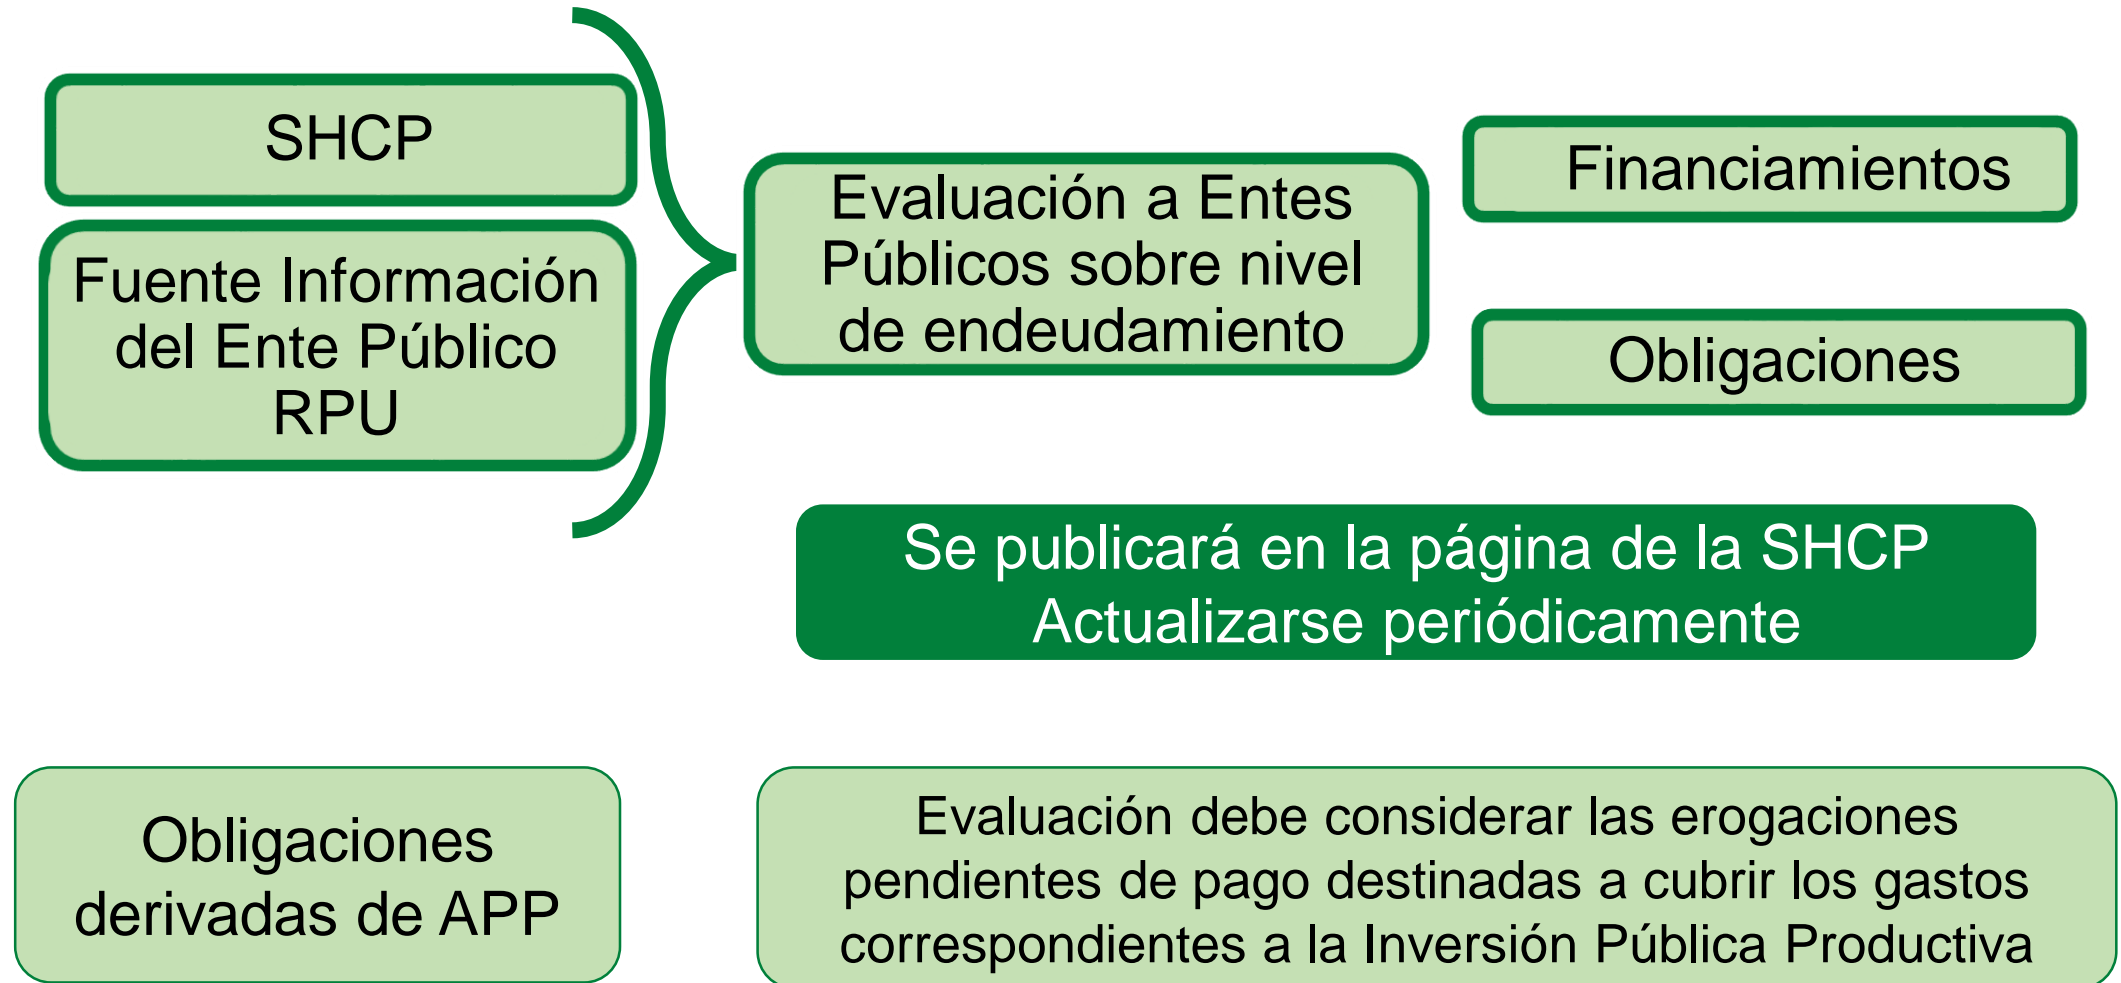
SHCP

Fuente Información del Ente Público RPU

Evaluación a Entes Públicos sobre nivel de endeudamiento

Financiamientos

Obligaciones

Se publicará en la página de la SHCP
Actualizarse periódicamente

Obligaciones derivadas de APP

Evaluación debe considerar las erogaciones pendientes de pago destinadas a cubrir los gastos correspondientes a la Inversión Pública Productiva